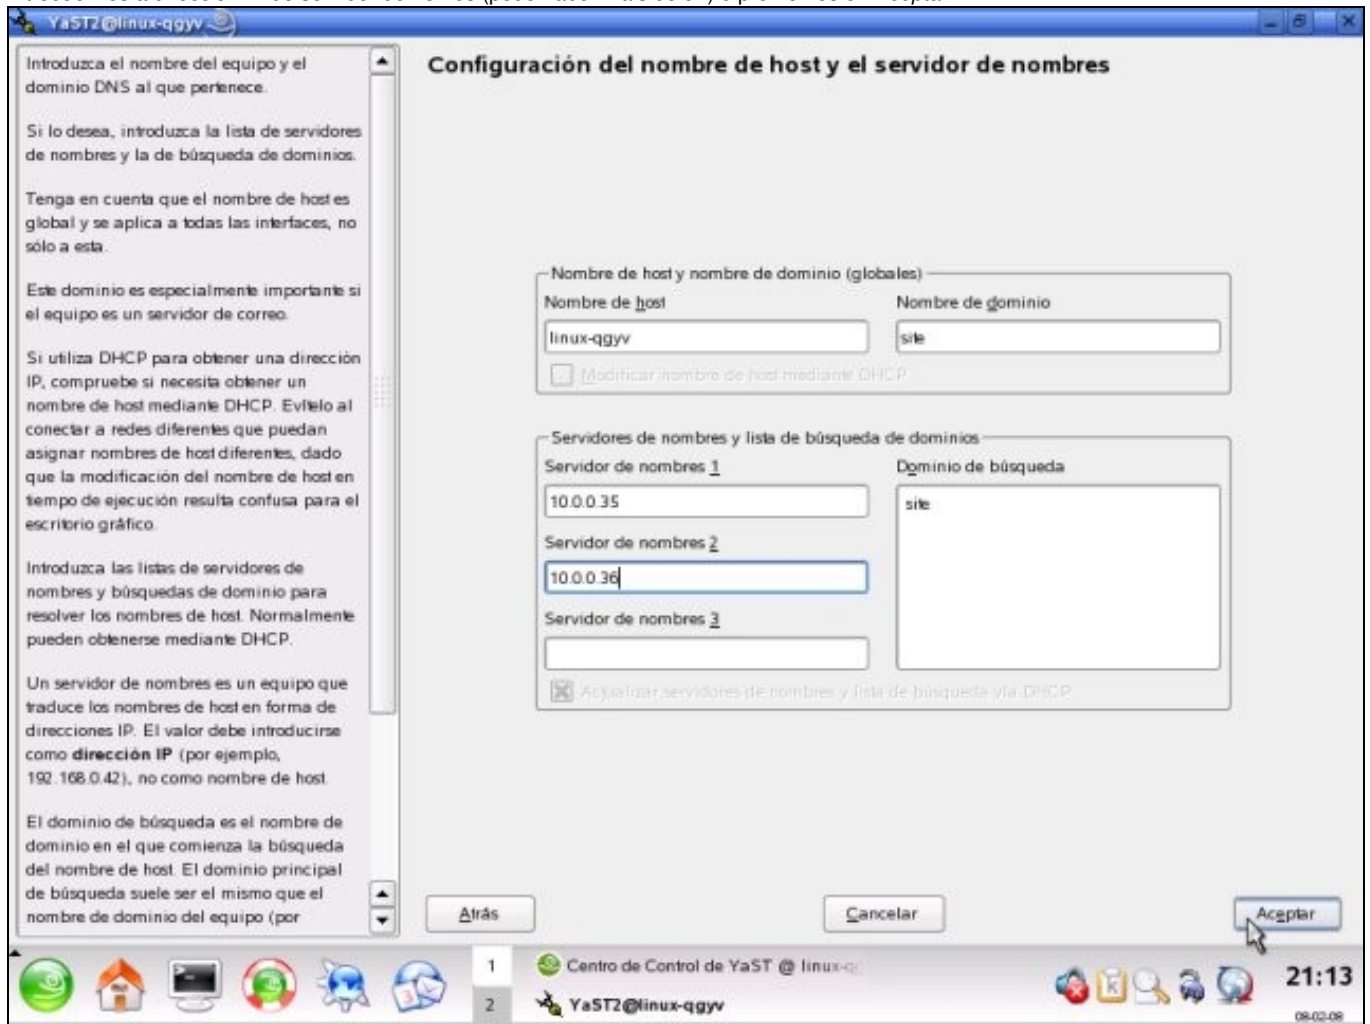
YaST2@linux-qgyv

Introduzca el nombre del equipo y el dominio DNS al que pertenece.

Si lo desea, introduzca la lista de servidores de nombres y la de búsqueda de dominios.

Tenga en cuenta que el nombre de host es global y se aplica a todas las interfaces, no sólo a esta.

Este dominio es especialmente importante si el equipo es un servidor de correo.

Si utiliza DHCP para obtener una dirección IP, compruebe si necesita obtener un nombre de host mediante DHCP. Evítelo al conectar a redes diferentes que puedan asignar nombres de host diferentes, dado que la modificación del nombre de host en tiempo de ejecución resulta confusa para el escritorio gráfico.

Introduzca las listas de servidores de nombres y búsquedas de dominio para resolver los nombres de host. Normalmente pueden obtenerse mediante DHCP.

Un servidor de nombres es un equipo que traduce los nombres de host en forma de direcciones IP. El valor debe introducirse como **dirección IP** (por ejemplo, 192.168.0.42), no como nombre de host.

El dominio de búsqueda es el nombre de dominio en el que comienza la búsqueda del nombre de host. El dominio principal de búsqueda suele ser el mismo que el nombre de dominio del equipo (por

Configuración del nombre de host y el servidor de nombres

Nombre de host y nombre de dominio (globales)
Nombre de host
linux-qgyv
Nombre de dominio
site
Modificar nombre de host mediante DHCP

Servidores de nombres y lista de búsqueda de dominios
Servidor de nombres 1
10.0.0.35
Servidor de nombres 2
10.0.0.36
Servidor de nombres 3
Dominio de búsqueda
site
Actualizar servidores de nombres y lista de búsqueda vía DHCP

Atrás
Cancelar
Aceptar

1
2
Centro de Control de YaST @ linux-q
YaST2@linux-qgyv
21:13
08-02-08